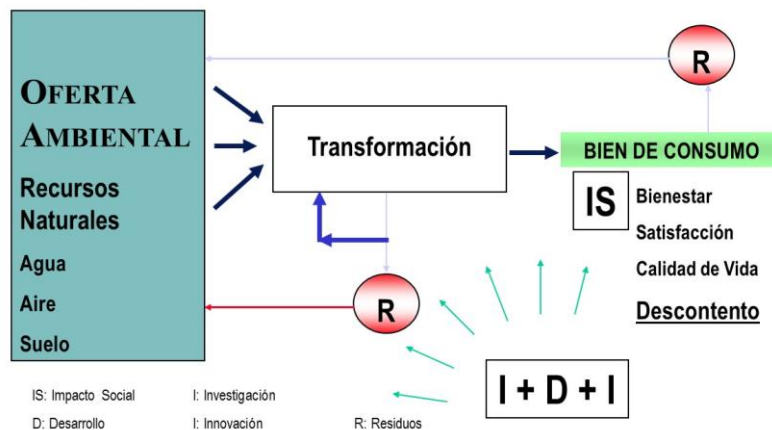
OFERTA AMBIENTAL

Recursos Naturales

Agua

Aire

Suelo

Transformación

R

BIEN DE CONSUMO

IS

Bienestar

Satisfacción

Calidad de Vida

Descontento

R

I + D + I

IS: Impacto Social

I: Investigación

D: Desarrollo

I: Innovación

R: Residuos